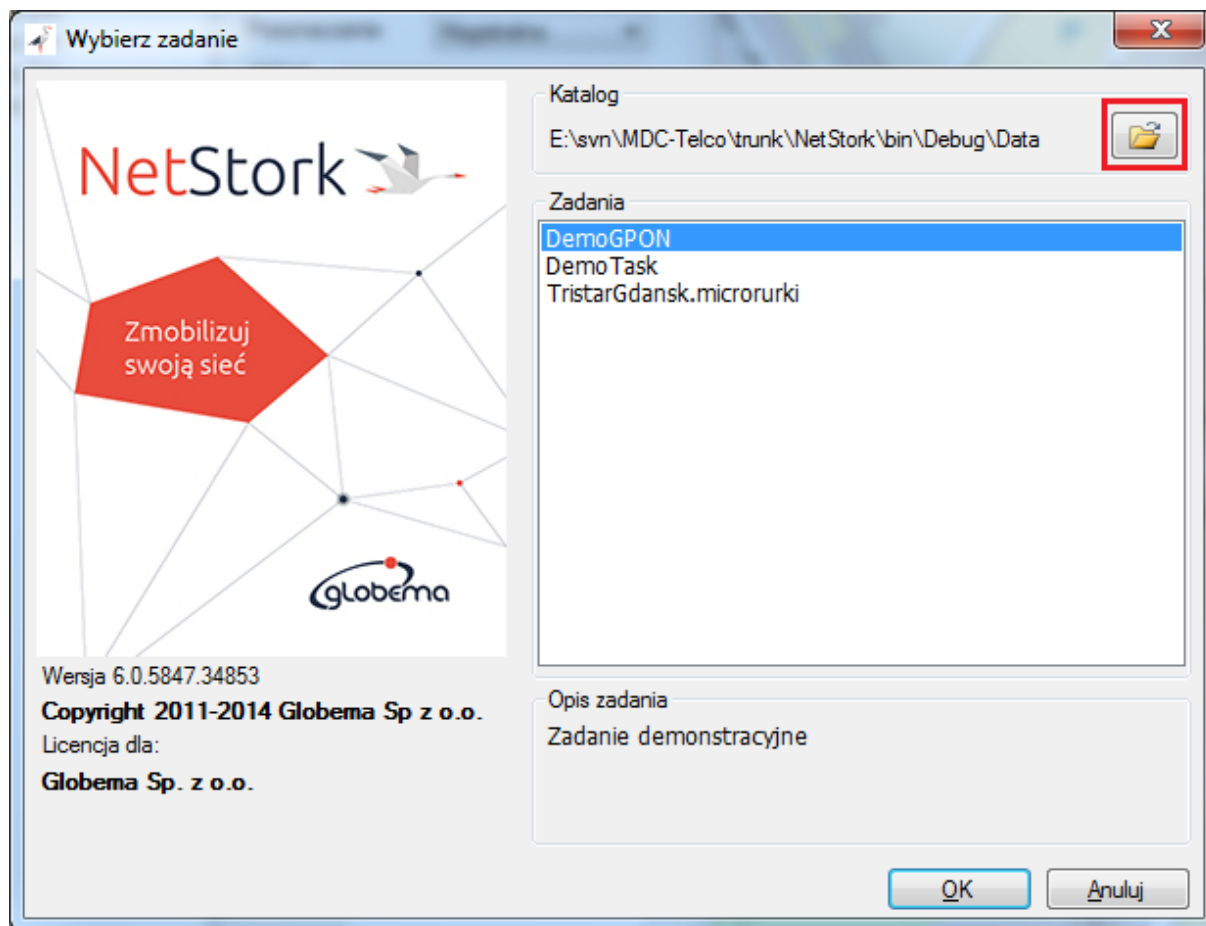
Wybierz zadanie

NetStork

Zmobilizuj swoją sieć

globema

Wersja 6.0.5847.34853
Copyright 2011-2014 Globema Sp z o.o.
Licencja dla:
Globema Sp. z o.o.

Katalog
E:\svn\MDC-Telco\trunk\NetStork\bin\Debug\Data

Zadania
DemoGPON
DemoTask
TristarGdansk.microrurki

Opis zadania
Zadanie demonstracyjne

OK
Anuluj